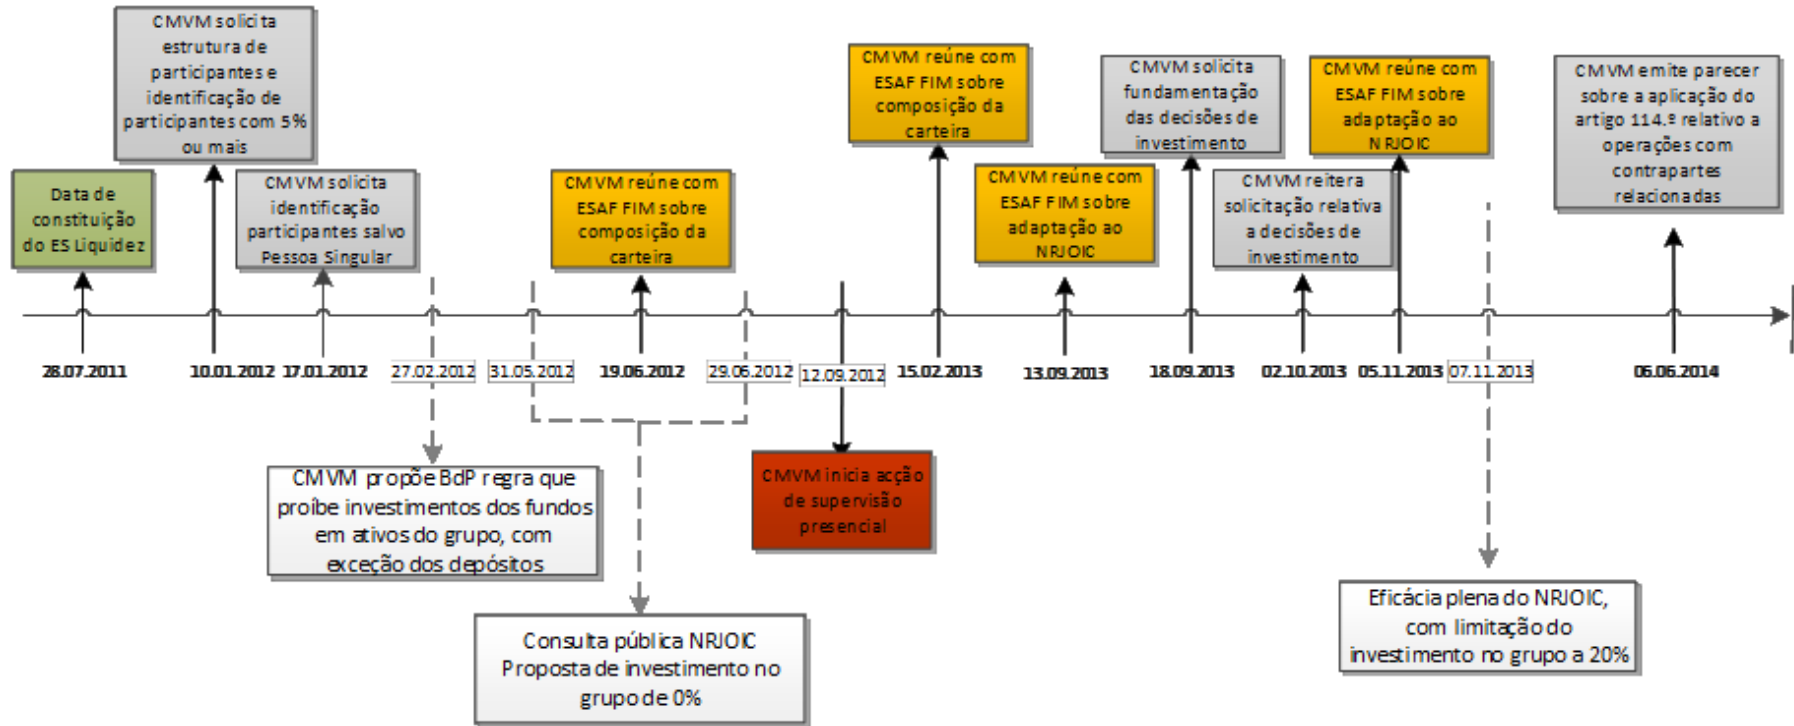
Data de constituição do ES Liquidez

28.07.2011

CMVM solicita estrutura de participantes e identificação de participantes com 5% ou mais

10.01.2012

CMVM solicita identificação participantes salvo Pessoa Singular

17.01.2012

27.02.2012

CMVM propõe BdP regra que proíbe investimentos dos fundos em ativos do grupo, com exceção dos depósitos

31.05.2012

CMVM reúne com ESAF FIM sobre composição da carteira

19.06.2012

29.06.2012

Consulta pública NRJOIC Proposta de investimento no grupo de 0%

12.09.2012

CMVM inicia acção de supervisão presencial

CMVM reúne com ESAF FIM sobre composição da carteira

15.02.2013

CMVM reúne com ESAF FIM sobre adaptação ao NRJOIC

13.09.2013

CMVM solicita fundamentação das decisões de investimento

18.09.2013

CMVM reitera solicitação relativa a decisões de investimento

02.10.2013

CMVM reúne com ESAF FIM sobre adaptação ao NRJOIC

05.11.2013

07.11.2013

Eficácia plena do NRJOIC, com limitação do investimento no grupo a 20%

CMVM emite parecer sobre a aplicação do artigo 114.º relativo a operações com contrapartes relacionadas

06.06.2014